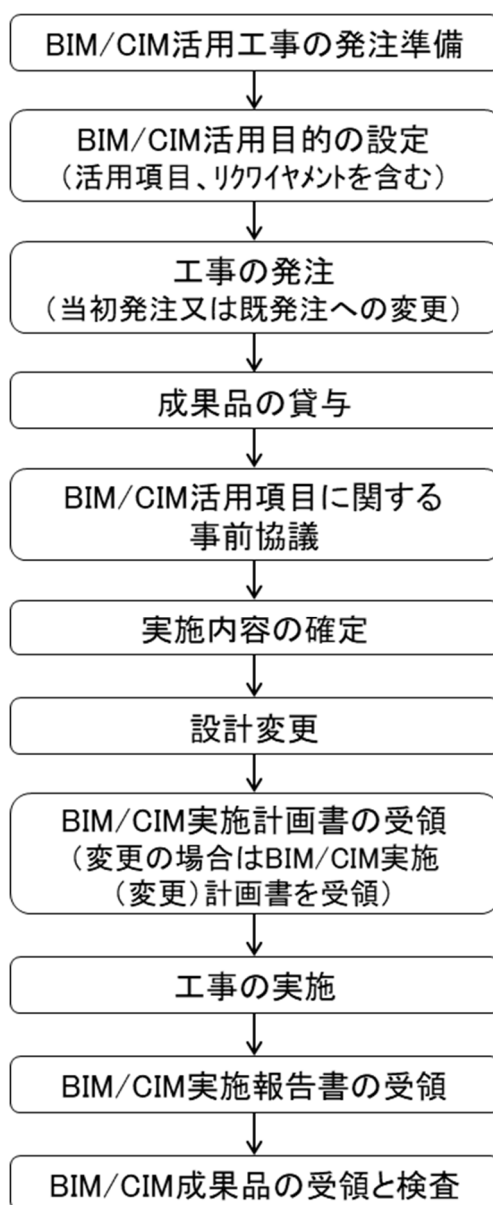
BIM/CIM活用工事の発注準備

BIM/CIM活用目的の設定
（活用項目、リクワイヤメントを含む）

工事の発注
（当初発注又は既発注への変更）

成果品の貸与

BIM/CIM活用項目に関する
事前協議

実施内容の確定

設計変更

BIM/CIM実施計画書の受領
（変更の場合はBIM/CIM実施
（変更）計画書を受領）

工事の実施

BIM/CIM実施報告書の受領

BIM/CIM成果品の受領と検査